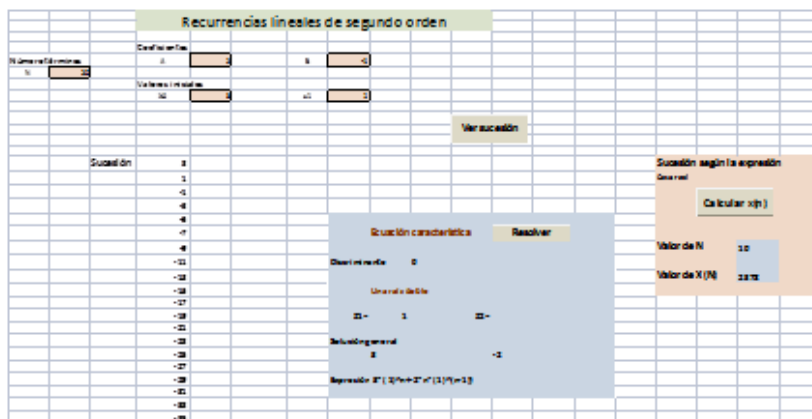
Recurrencias lineales de segundo orden

Coeficientes
Número términos
N 20 a 2 b -1
Valores iniciales
x0 3 x1 1

Ver sucesión

Sucesión
3
1
-1
-3
-5
-7
-9
-11
-13
-15
-17
-19
-21
-23
-25
-27
-29
-31
-33
-35

Ecuación característica Resolver

Discriminante 0

Una raíz doble

r1= 1 r2=

Solución general
3 -2

Expresión 3*(1)^n+-2*n*(1)^(n-1)

Sucesión según la expresión
General

Calcular x(n)

Valor de N 10

Valor de X(N) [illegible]